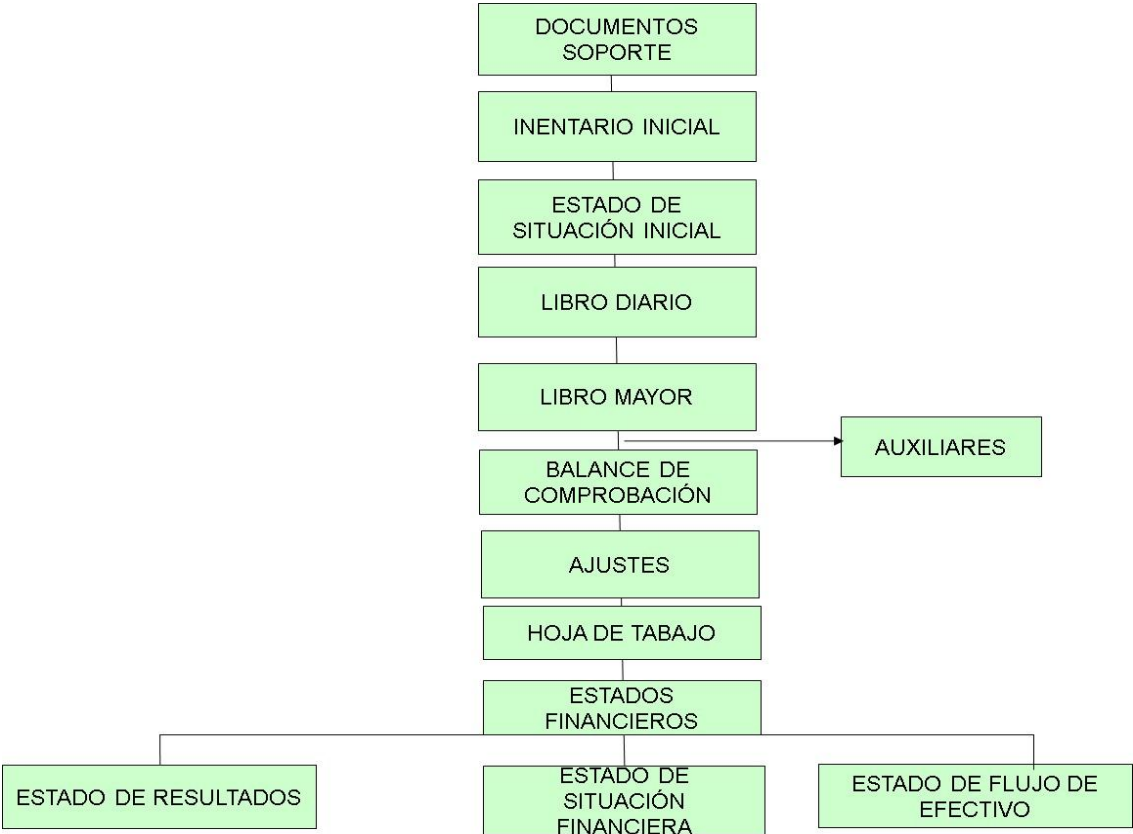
DOCUMENTOS SOPORTE

INENTARIO INICIAL

ESTADO DE SITUACIÓN INICIAL

LIBRO DIARIO

LIBRO MAYOR

AUXILIARES

BALANCE DE COMPROBACIÓN

AJUSTES

HOJA DE TABAJO

ESTADOS FINANCIEROS

ESTADO DE RESULTADOS

ESTADO DE SITUACIÓN FINANCIERA

ESTADO DE FLUJO DE EFECTIVO